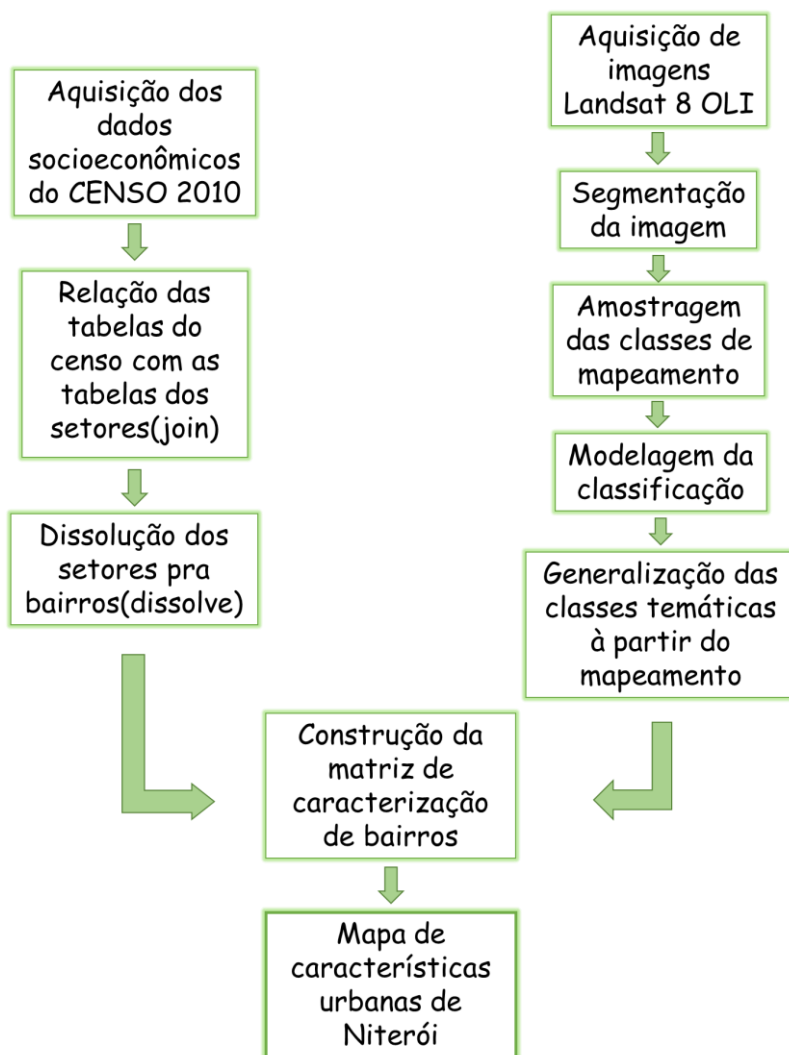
Aquisição dos dados socioeconômicos do CENSO 2010

Relação das tabelas do censo com as tabelas dos setores(join)

Dissolução dos setores pra bairros(dissolve)

Aquisição de imagens Landsat 8 OLI

Segmentação da imagem

Amostragem das classes de mapeamento

Modelagem da classificação

Generalização das classes temáticas à partir do mapeamento

Construção da matriz de caracterização de bairros

Mapa de características urbanas de Niterói